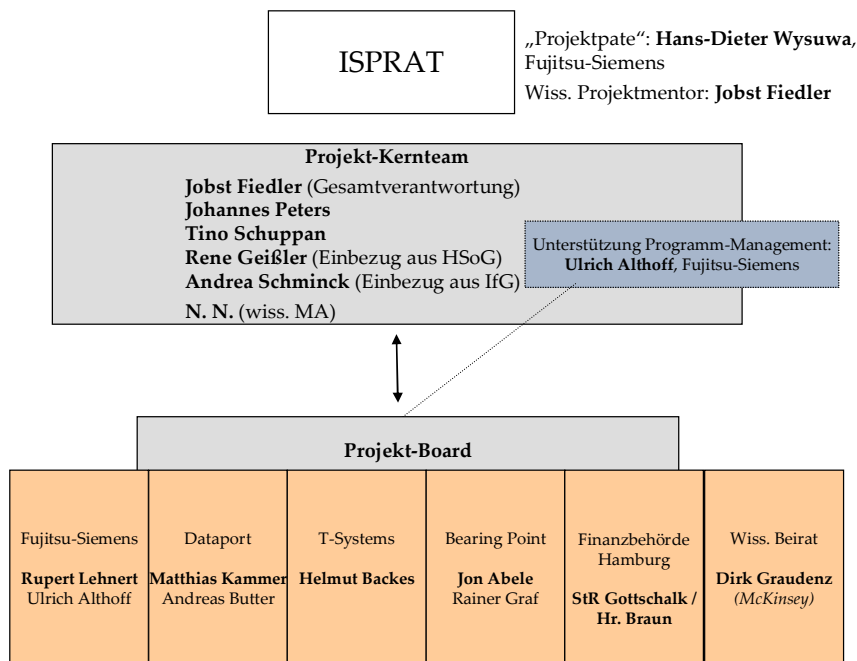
ISPRAT

„Projektpate“: **Hans-Dieter Wysuwa**, Fujitsu-Siemens
Wiss. Projektmentor: **Jobst Fiedler**

**Projekt-Kernteam**
**Jobst Fiedler** (Gesamtverantwortung)
**Johannes Peters**
**Tino Schuppan**
**Rene Geißler** (Einbezug aus HSoG)
**Andrea Schminck** (Einbezug aus IfG)
**N. N.** (wiss. MA)

Unterstützung Programm-Management:
**Ulrich Althoff**, Fujitsu-Siemens

**Projekt-Board**

| Fujitsu-Siemens | Dataport | T-Systems | Bearing Point | Finanzbehörde Hamburg | Wiss. Beirat |
|---|---|---|---|---|---|
| **Rupert Lehnert** Ulrich Althoff | **Matthias Kammer** Andreas Butter | **Helmut Backes** | **Jon Abele** Rainer Graf | **StR Gottschalk / Hr. Braun** | **Dirk Graudenz** *(McKinsey)* |